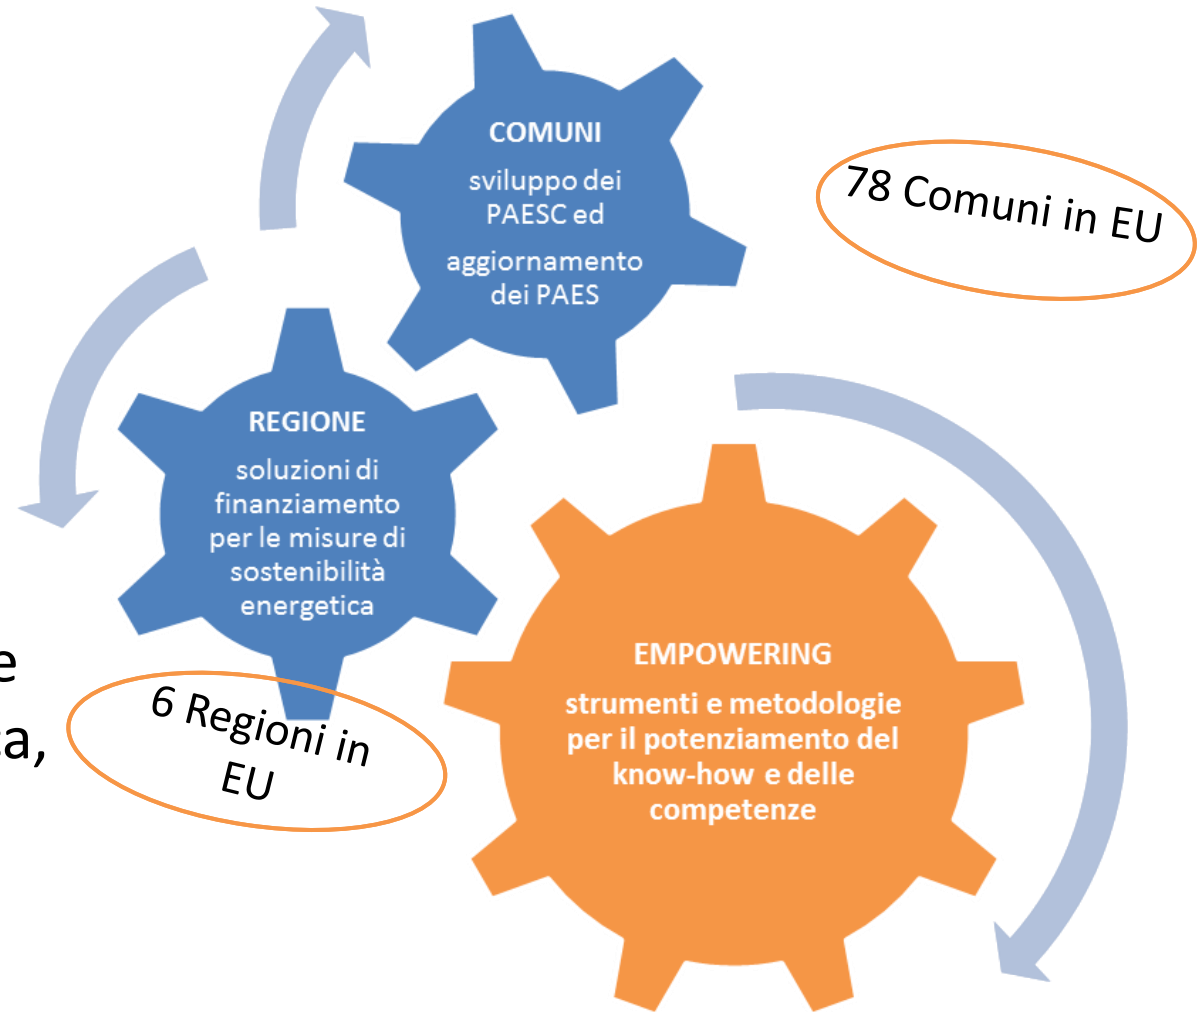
COMUNI
sviluppo dei PAESC ed
aggiornamento dei PAES

78 Comuni in EU

REGIONE
soluzioni di finanziamento per le misure di sostenibilità energetica

6 Regioni in EU

EMPOWERING
strumenti e metodologie per il potenziamento del know-how e delle competenze

e
a,